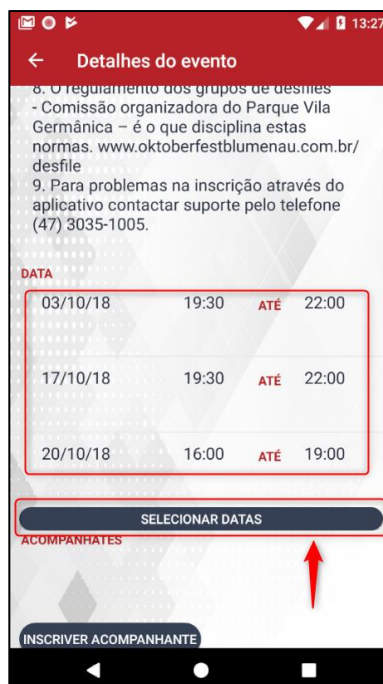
13:27

Detalhes do evento

8. O regulamento dos grupos de desfiles - Comissão organizadora do Parque Vila Germânica – é o que disciplina estas normas. www.oktoberfestblumenau.com.br/desfile
9. Para problemas na inscrição através do aplicativo contactar suporte pelo telefone (47) 3035-1005.

DATA

| 03/10/18 | 19:30 | ATÉ | 22:00 |
|---|---|---|---|
| 17/10/18 | 19:30 | ATÉ | 22:00 |
| 20/10/18 | 16:00 | ATÉ | 19:00 |

SELECIONAR DATAS

ACOMPANHATES

INSCRIVER ACOMPANHANTE